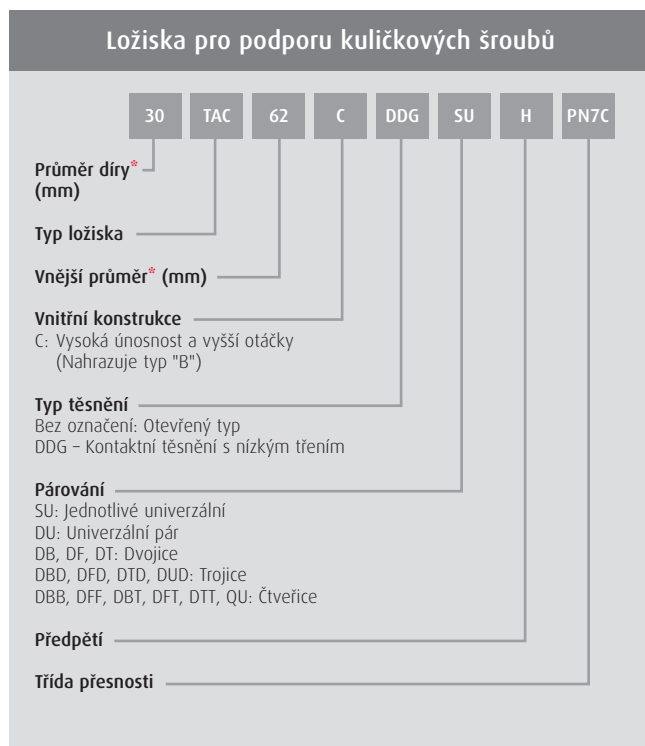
Ložiska pro podporu kuličkových šroubů

30 TAC 62 C DDG SU H PN7C

Průměr díry* (mm)

Typ ložiska

Vnější průměr* (mm)

Vnitřní konstrukce
C: Vysoká únosnost a vyšší otáčky (Nahrazuje typ "B")

Typ těsnění
Bez označení: Otevřený typ
DDG – Kontaktní těsnění s nízkým třením

Párování
SU: Jednotlivé univerzální
DU: Univerzální pár
DB, DF, DT: Dvojice
DBD, DFD, DTD, DUD: Trojice
DBB, DFF, DBT, DFT, DTT, QU: Čtveřice

Předpětí

Třída přesnosti